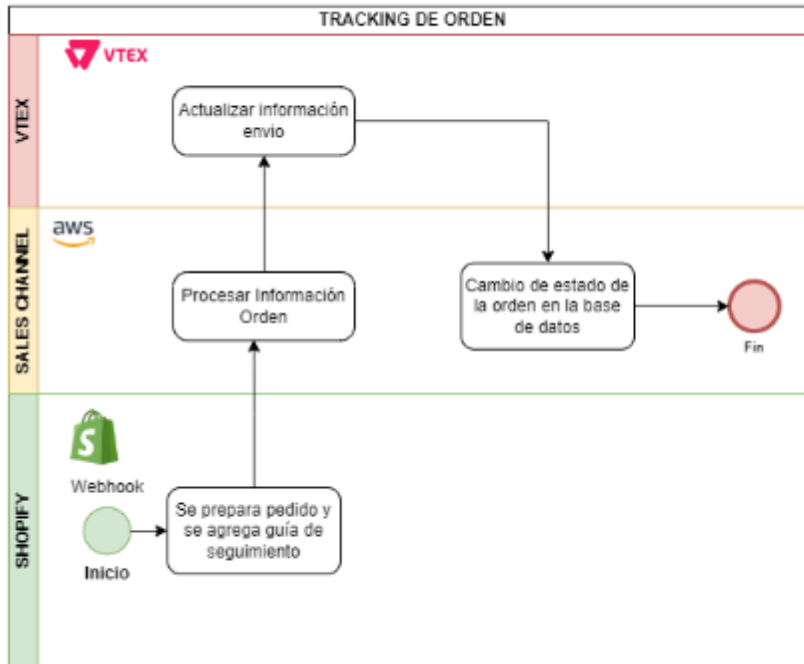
TRACKING DE ORDEN

VTEX

VTEX

Actualizar información envio

SALES CHANNEL

aws

Procesar Información Orden

Cambio de estado de la orden en la base de datos

Fin

SHOPIFY

Webhook

Inicio

Se prepara pedido y se agrega guía de seguimiento